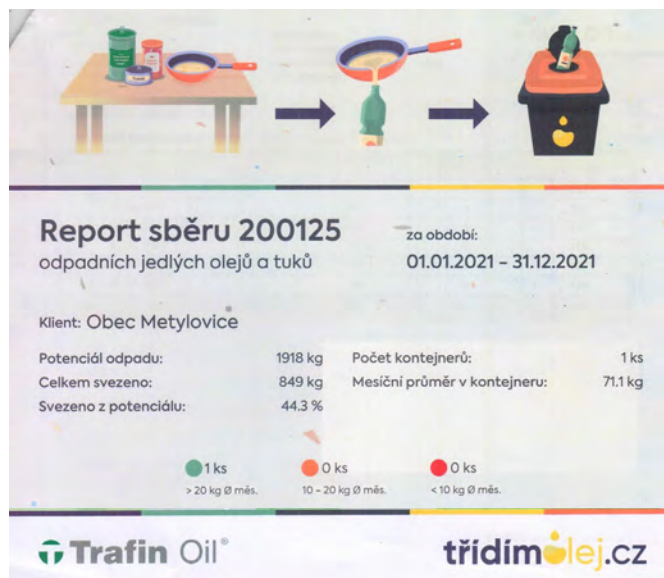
Report sběru 200125
odpadních jedlých olejů a tuků

za období:
01.01.2021 – 31.12.2021

Klient: Obec Metylovice

| | | | |
|---|---|---|---|
| Potenciál odpadu: | 1918 kg | Počet kontejnerů: | 1 ks |
| Celkem svezeno: | 849 kg | Mesíční průměr v kontejneru: | 71.1 kg |
| Svezeno z potenciálu: | 44.3 % | | |

1 ks
> 20 kg Ø měs.

0 ks
10 – 20 kg Ø měs.

0 ks
< 10 kg Ø měs.

Trafin Oil®

třídímolej.cz